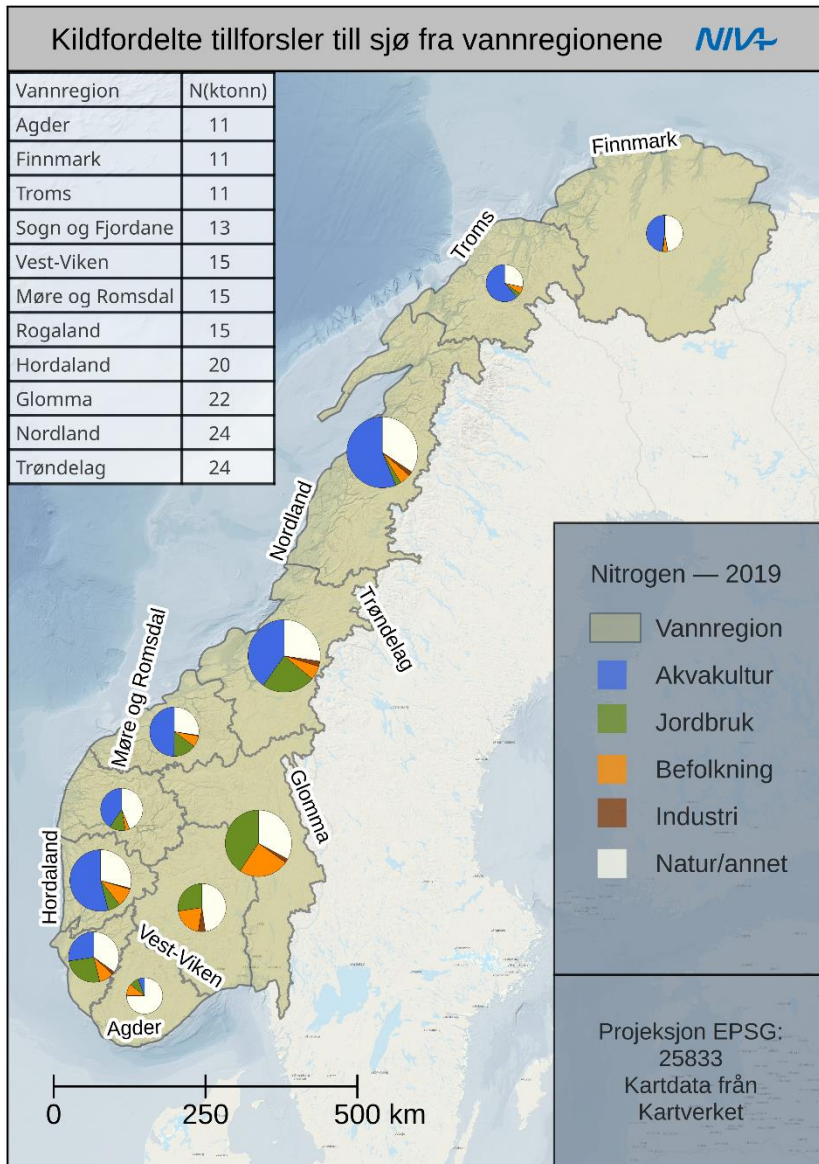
Kildfordelte tillforsler till sjø fra vannregionene NIVA

| Vannregion | N(ktonn) |
|---|---|
| Agder | 11 |
| Finnmark | 11 |
| Troms | 11 |
| Sogn og Fjordane | 13 |
| Vest-Viken | 15 |
| Møre og Romsdal | 15 |
| Rogaland | 15 |
| Hordaland | 20 |
| Glomma | 22 |
| Nordland | 24 |
| Trøndelag | 24 |

Finnmark

Troms

Nordland

Trøndelag

Møre og Romsdal

Glomma

Hordaland

Vest-Viken

Agder

Nitrogen — 2019

Vannregion

Akvakultur

Jordbruk

Befolkning

Industri

Natur/annet

Projeksjon EPSG: 25833
Kartdata från Kartverket

0 250 500 km